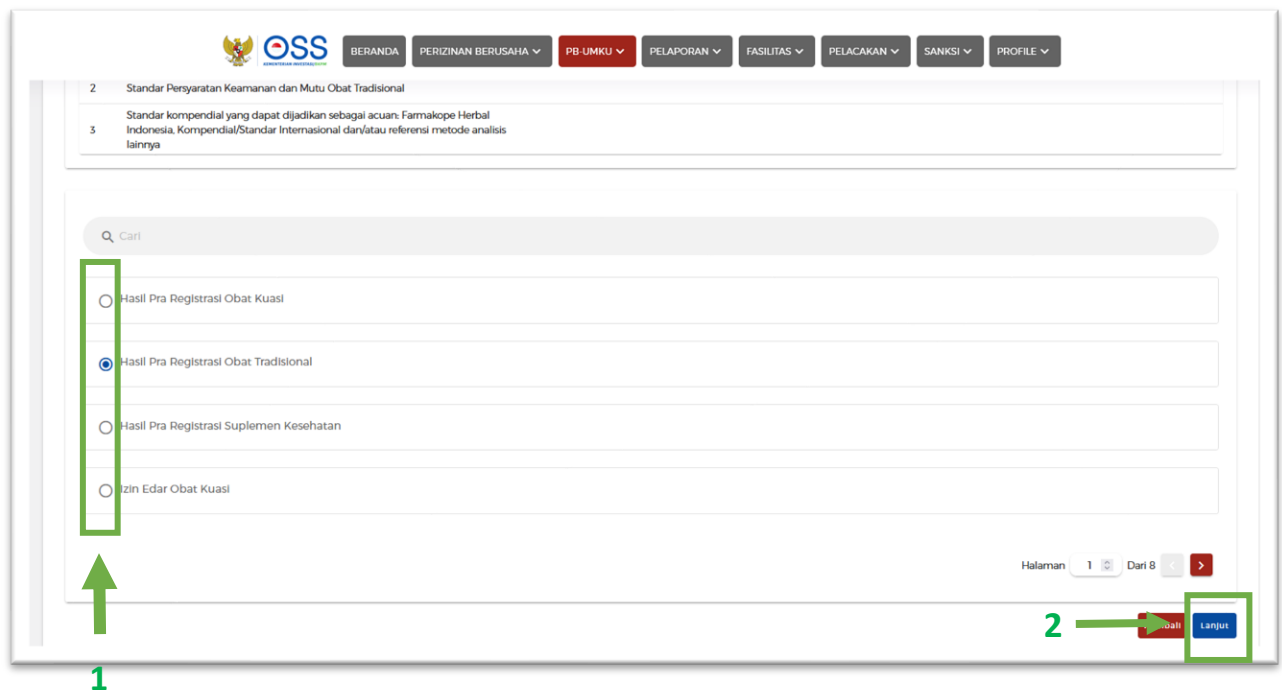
OSS

BERANDA PERIZINAN BERUSAHA PB-UMKU PELAPORAN FASILITAS PELACAKAN SANKSI PROFILE

| 2 | Standar Persyaratan Keamanan dan Mutu Obat Tradisional |
|---|---|
| 3 | Standar kompendial yang dapat dijadikan sebagai acuan: Farmakope Herbal Indonesia, Kompendial/Standar Internasional dan/atau referensi metode analisis lainnya |

Cari

Hasil Pra Registrasi Obat Kuasi

Hasil Pra Registrasi Obat Tradisional

Hasil Pra Registrasi Suplemen Kesehatan

Izin Edar Obat Kuasi

Halaman 1 Dari 8

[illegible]bali Lanjut

2

1